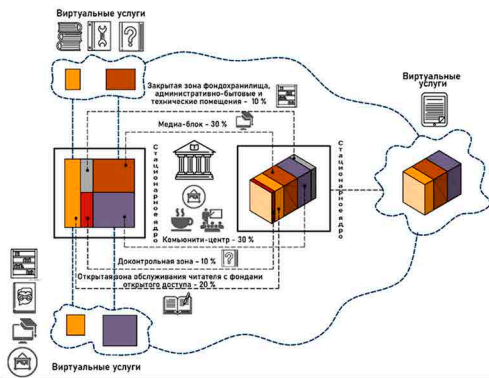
Виртуальные услуги

Закрытая зона фондохранилища, административно-бытовые и технические помещения - 10 %

Виртуальные услуги

Медиа-блок - 30 %

Стационарное ядро

Стационарное ядро

Комьюнити-центр - 30 %

Доконтрольная зона - 10 %

Открытая зона обслуживания читателя с фондами открытого доступа - 20 %

Виртуальные услуги